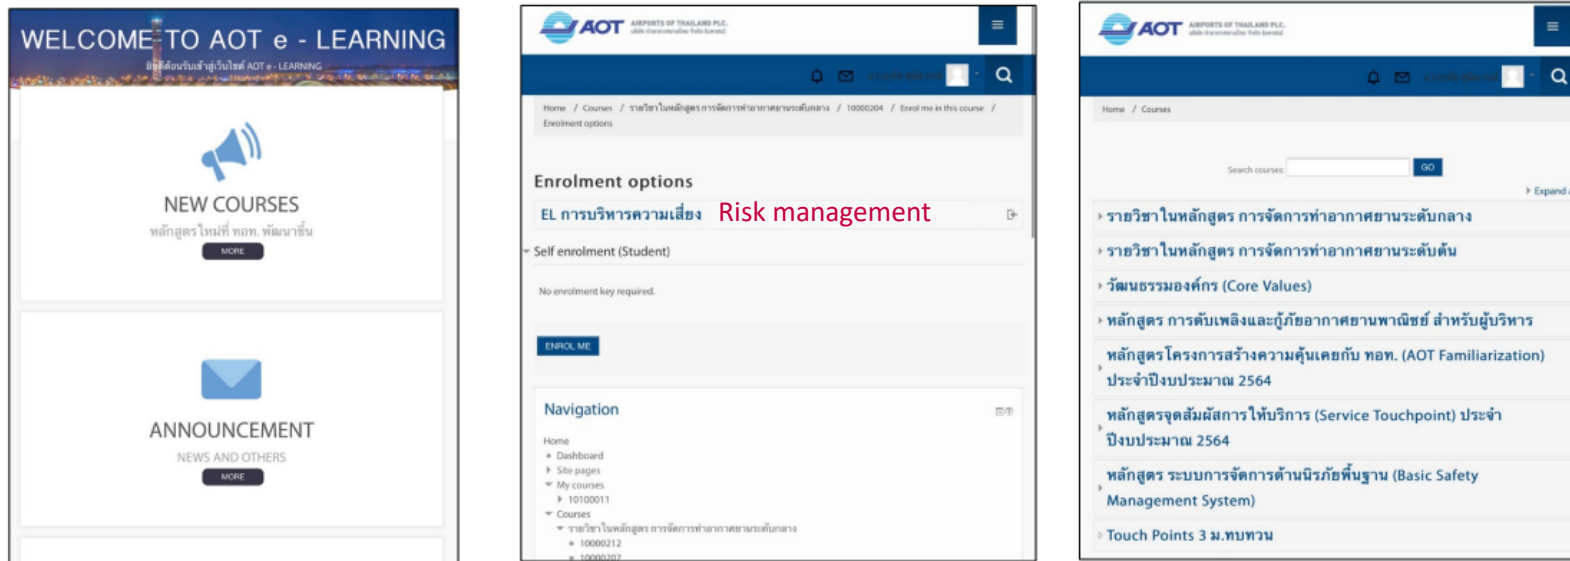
WELCOME TO AOT e - LEARNING
ยินดีต้อนรับเข้าสู่เว็บไซต์ AOT e - LEARNING

NEW COURSES
หลักสูตรใหม่ที่ ทอท. พัฒนาขึ้น
MORE

ANNOUNCEMENT
NEWS AND OTHERS
MORE

AOT AIRPORTS OF THAILAND PLC.

Home / Courses / รายวิชาในหลักสูตร การจัดการท่าอากาศยานระดับกลาง / 10000204 / Enrol me in this course / Enrolment options

Enrolment options
EL การบริหารความเสี่ยง Risk management
Self enrolment (Student)
No enrolment key required.
ENROL ME

Navigation
Home
Dashboard
Site pages
My courses
10100011
Courses
รายวิชาในหลักสูตร การจัดการท่าอากาศยานระดับกลาง
10000212
10000207

AOT AIRPORTS OF THAILAND PLC.

Home / Courses

Search courses: GO
Expand

รายวิชาในหลักสูตร การจัดการท่าอากาศยานระดับกลาง
รายวิชาในหลักสูตร การจัดการท่าอากาศยานระดับต้น
วัฒนธรรมองค์กร (Core Values)
หลักสูตร การดับเพลิงและกู้ภัยอากาศยานพาณิชย์ สำหรับผู้บริหาร
หลักสูตรโครงการสร้างความคุ้นเคยกับ ทอท. (AOT Familiarization) ประจำปีงบประมาณ 2564
หลักสูตรจุดสัมผัสการให้บริการ (Service Touchpoint) ประจำปีงบประมาณ 2564
หลักสูตร ระบบการจัดการด้านนิรภัยพื้นฐาน (Basic Safety Management System)
Touch Points 3 ม.ทบทวน